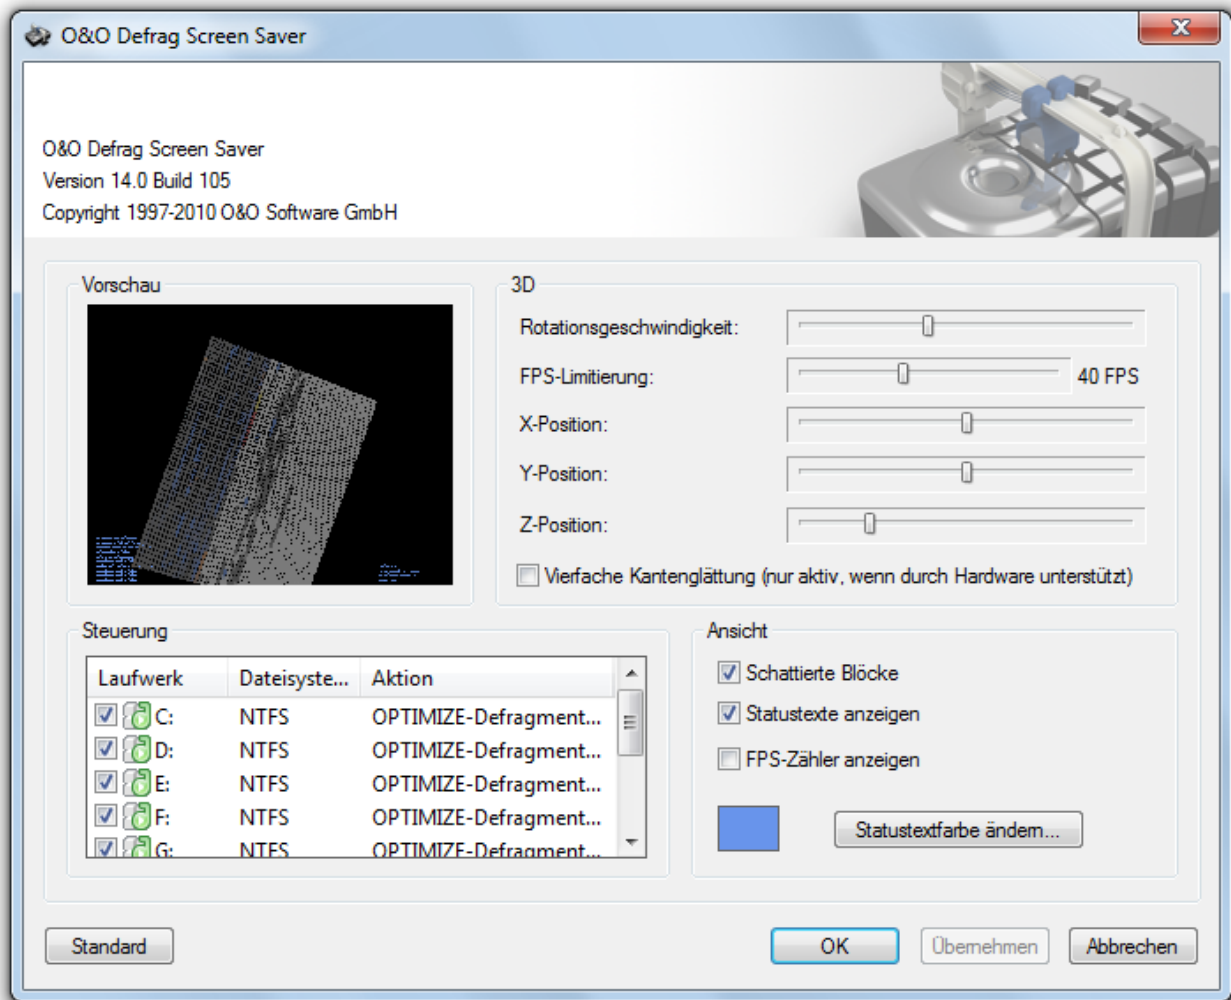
O&O Defrag Screen Saver

O&O Defrag Screen Saver
Version 14.0 Build 105
Copyright 1997-2010 O&O Software GmbH

Vorschau

3D

Rotationsgeschwindigkeit:

FPS-Limitierung: 40 FPS

X-Position:

Y-Position:

Z-Position:

Vierfache Kantenglättung (nur aktiv, wenn durch Hardware unterstützt)

Steuerung

| Laufwerk | Dateisyste... | Aktion |
|---|---|---|
| C: | NTFS | OPTIMIZE-Defragment... |
| D: | NTFS | OPTIMIZE-Defragment... |
| E: | NTFS | OPTIMIZE-Defragment... |
| F: | NTFS | OPTIMIZE-Defragment... |
| G: | NTFS | OPTIMIZE-Defragment... |

Ansicht

Schattierte Blöcke

Statustexte anzeigen

FPS-Zähler anzeigen

Statustextfarbe ändern...

Standard

OK

Übernehmen

Abbrechen